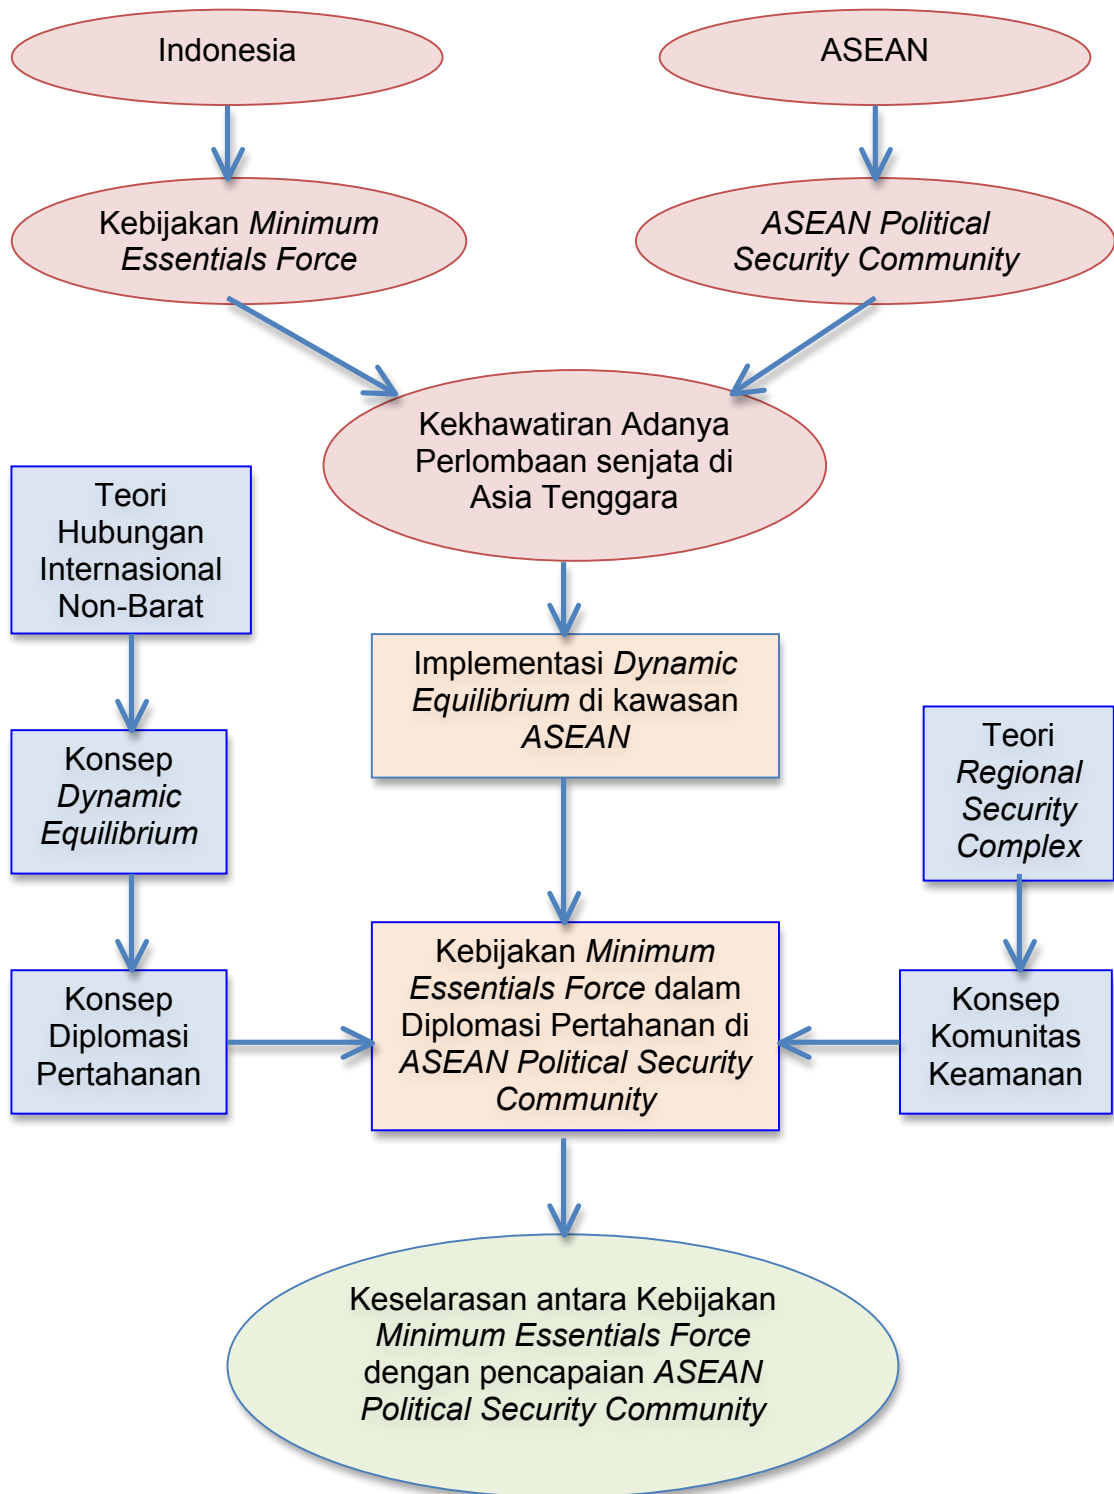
Indonesia

ASEAN

Kebijakan Minimum Essentials Force

ASEAN Political Security Community

Kekhawatiran Adanya Perlombaan senjata di Asia Tenggara

Teori Hubungan Internasional Non-Barat

Implementasi Dynamic Equilibrium di kawasan ASEAN

Konsep Dynamic Equilibrium

Teori Regional Security Complex

Konsep Diplomasi Pertahanan

Kebijakan Minimum Essentials Force dalam Diplomasi Pertahanan di ASEAN Political Security Community

Konsep Komunitas Keamanan

Keselarasan antara Kebijakan Minimum Essentials Force dengan pencapaian ASEAN Political Security Community